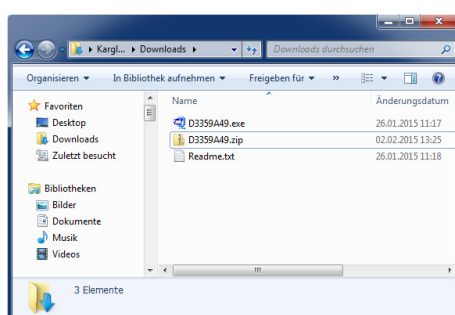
Kargl... ▸ Downloads ▸

Downloads durchsuchen

Organisieren ▾ In Bibliothek aufnehmen ▾ Freigeben für ▾ »

Favoriten
Desktop
Downloads
Zuletzt besucht

Bibliotheken
Bilder
Dokumente
Musik
Videos

| Name | Änderungsdatum |
|---|---|
| D3359A49.exe | 26.01.2015 11:17 |
| D3359A49.zip | 02.02.2015 13:25 |
| Readme.txt | 26.01.2015 11:18 |

3 Elemente